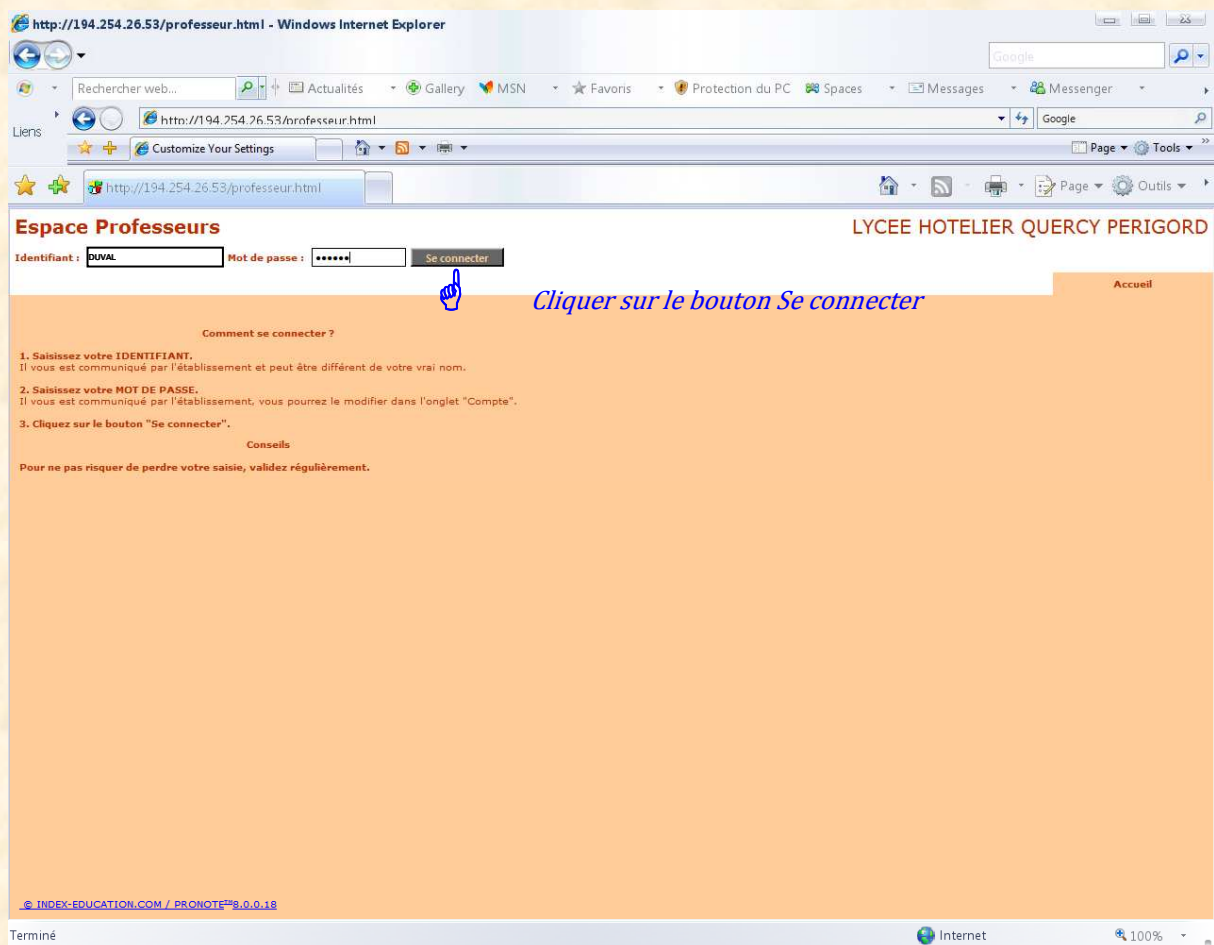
http://194.254.26.53/professeur.html - Windows Internet Explorer

Google

Rechercher web... Actualités Gallery MSN Favoris Protection du PC Spaces Messages Messenger

Liens http://194.254.26.53/professeur.html Google

Customize Your Settings Page Tools

http://194.254.26.53/professeur.html Page Outils

Espace Professeurs

LYCEE HOTELIER QUERCY PERIGORD

Identifiant : DUVAL Mot de passe : •••••• Se connecter

Cliquer sur le bouton Se connecter

Accueil

Comment se connecter ?

1. Saisissez votre IDENTIFIANT.
Il vous est communiqué par l'établissement et peut être différent de votre vrai nom.

2. Saisissez votre MOT DE PASSE.
Il vous est communiqué par l'établissement, vous pourrez le modifier dans l'onglet "Compte".

3. Cliquez sur le bouton "Se connecter".

Conseils

Pour ne pas risquer de perdre votre saisie, validez régulièrement.

© INDEX-EDUCATION.COM / PRONOTE™8.0.0.18

Terminé Internet 100%